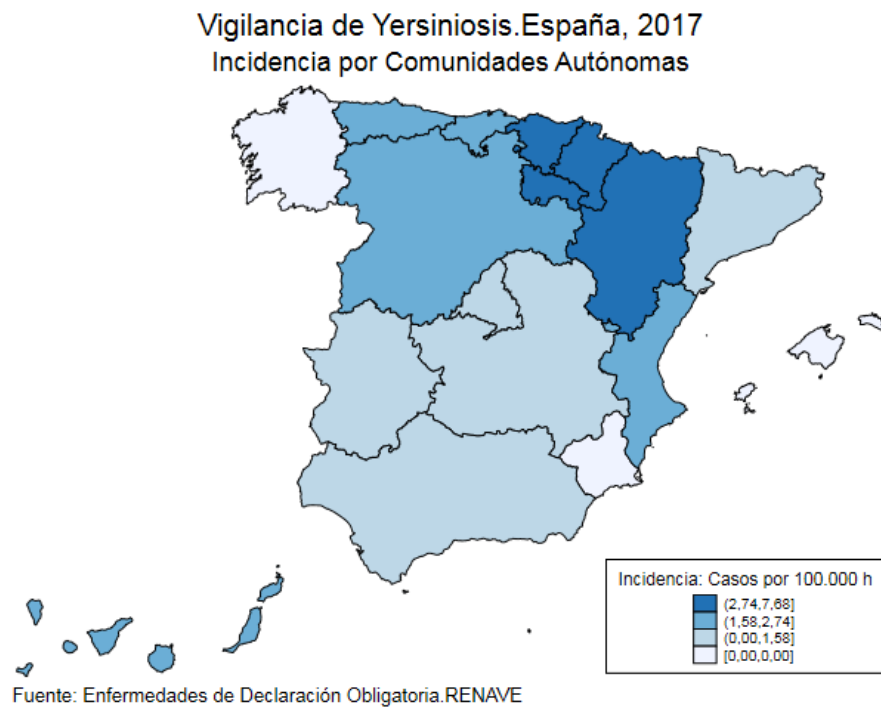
Vigilancia de Yersiniosis.España, 2017
Incidencia por Comunidades Autónomas

Incidencia: Casos por 100.000 h
(2,74,7,68]
(1,58,2,74]
(0,00,1,58]
[0,00,0,00]

Fuente: Enfermedades de Declaración Obligatoria.RENAVE